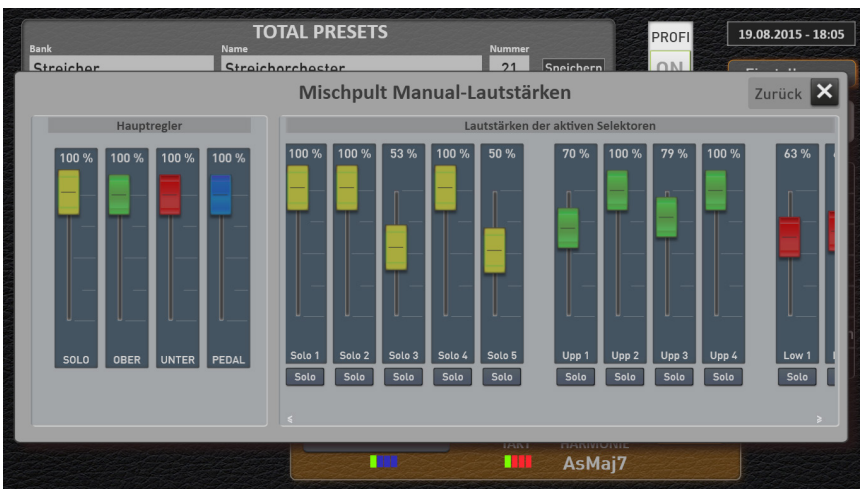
TOTAL PRESETS

Bank
Streicher

Name
Streicherorchester

Nummer
21

Speichern

PROFI
ON

19.08.2015 - 18:05

Mischpult Manual-Lautstärken

Zurück

Hauptregler

100 %
SOLO

100 %
OBER

100 %
UNTER

100 %
PEDAL

Lautstärken der aktiven Selektoren

100 %
Solo 1
Solo

100 %
Solo 2
Solo

53 %
Solo 3
Solo

100 %
Solo 4
Solo

50 %
Solo 5
Solo

70 %
Upp 1
Solo

100 %
Upp 2
Solo

79 %
Upp 3
Solo

100 %
Upp 4
Solo

63 %
Low 1
Solo

HARMONIE
AsMaj7